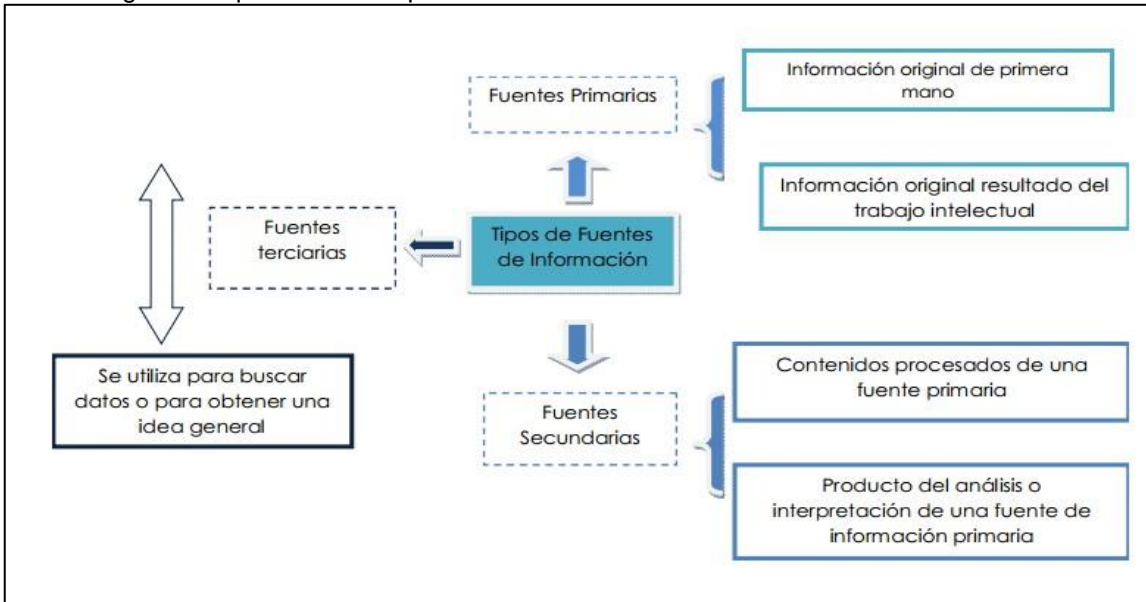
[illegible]

Fuentes Primarias

Información original de primera mano

Información original resultado del trabajo intelectual

Fuentes terciarias

Tipos de Fuentes de Información

Se utiliza para buscar datos o para obtener una idea general

Fuentes Secundarias

Contenidos procesados de una fuente primaria

Producto del análisis o interpretación de una fuente de información primaria